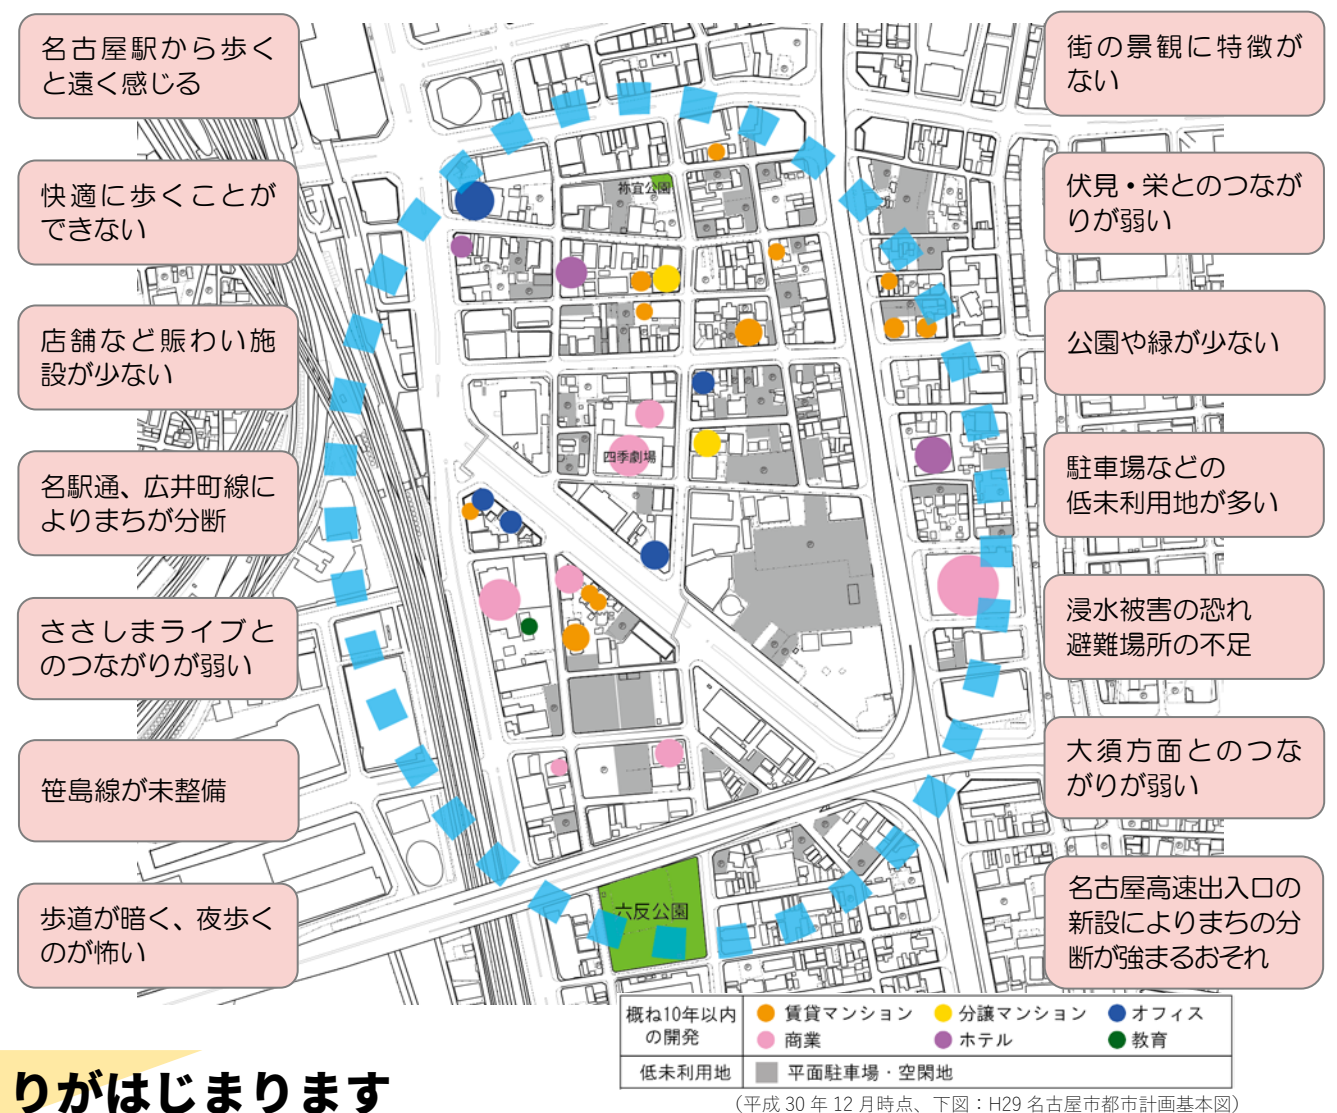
名古屋駅から歩くと遠く感じる

快適に歩くことができない

店舗など賑わい施設が少ない

名駅通、広井町線によりまちが分断

ささしまライブとのつながりが弱い

笹島線が未整備

歩道が暗く、夜歩くのが怖い

街の景観に特徴がない

伏見・栄とのつながりが弱い

公園や緑が少ない

駐車場などの低未利用地が多い

浸水被害の恐れ避難場所の不足

大須方面とのつながりが弱い

名古屋高速出入口の新設によりまちの分断が強まるおそれ

祢宜公園

四季劇場

六反公園

| 概ね10年以内の開発 | 賃貸マンション | 分譲マンション | オフィス |
|---|---|---|---|
| | 商業 | ホテル | 教育 |
| 低未利用地 | 平面駐車場・空閑地 | | |

りがはじまります

（平成 30 年 12 月時点、下図：H29 名古屋市都市計画基本図）